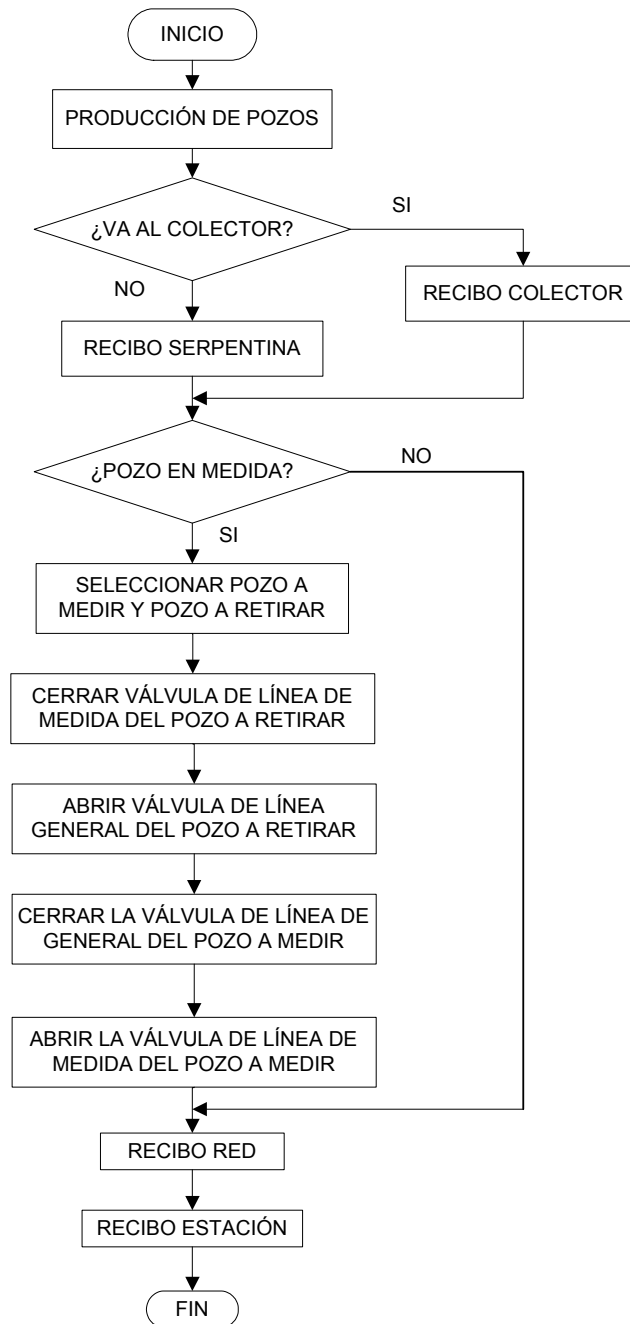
INICIO

PRODUCCIÓN DE POZOS

¿VA AL COLECTOR?

SI

NO

RECIBO COLECTOR

RECIBO SERPENTINA

¿POZO EN MEDIDA?

NO

SI

SELECCIONAR POZO A MEDIR Y POZO A RETIRAR

CERRAR VÁLVULA DE LÍNEA DE MEDIDA DEL POZO A RETIRAR

ABRIR VÁLVULA DE LÍNEA GENERAL DEL POZO A RETIRAR

CERRAR LA VÁLVULA DE LÍNEA DE GENERAL DEL POZO A MEDIR

ABRIR LA VÁLVULA DE LÍNEA DE MEDIDA DEL POZO A MEDIR

RECIBO RED

RECIBO ESTACIÓN

FIN